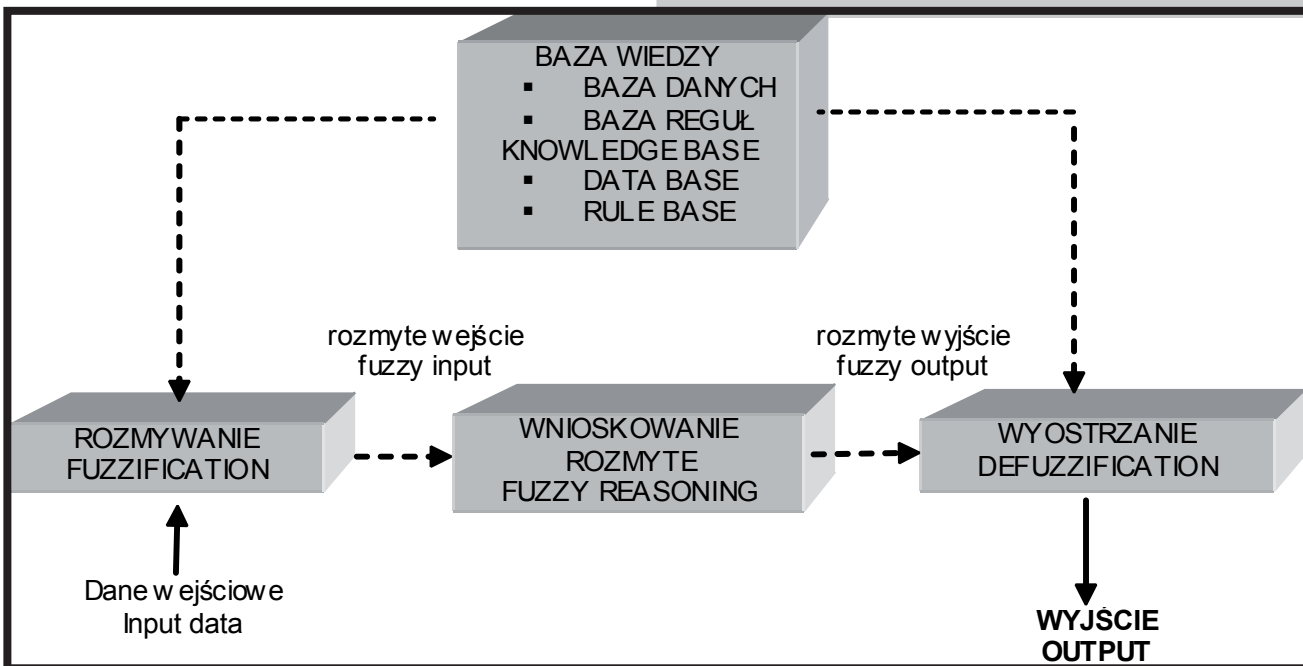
BAZA WIEDZY
▪ BAZA DANYCH
▪ BAZA REGUŁ
KNOWLEDGE BASE
▪ DATA BASE
▪ RULE BASE

rozmyte wejście
fuzzy input

rozmyte wyjście
fuzzy output

ROZMYWANIE
FUZZIFICATION

WNIOSKOWANIE
ROZMYTE
FUZZY REASONING

WYOSTRZANIE
DEFUZZIFICATION

Dane wejściowe
Input data

WYJŚCIE
OUTPUT